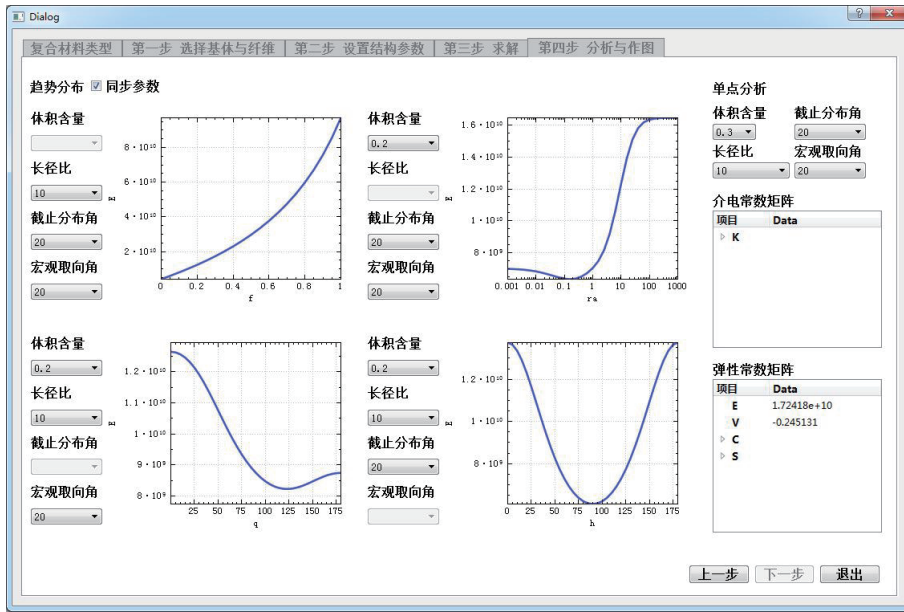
Dialog

? ×

复合材料类型 | 第一步 选择基体与纤维 | 第二步 设置结构参数 | 第三步 求解 | 第四步 分析与作图

趋势分布 ☑ 同步参数

体积含量

长径比
10

截止分布角
20

宏观取向角
20

$8\cdot10^{10}$
$6\cdot10^{10}$
$4\cdot10^{10}$
$2\cdot10^{10}$
E
0 0.2 0.4 0.6 0.8 1
f

体积含量
0.2

长径比

截止分布角
20

宏观取向角
20

$1.6\cdot10^{10}$
$1.4\cdot10^{10}$
$1.2\cdot10^{10}$
$1\cdot10^{10}$
$8\cdot10^{9}$
E
0.001 0.01 0.1 1 10 100 1000
ra

体积含量
0.2

长径比
10

截止分布角

宏观取向角
20

$1.2\cdot10^{10}$
$1.1\cdot10^{10}$
$1\cdot10^{10}$
$9\cdot10^{9}$
$8\cdot10^{9}$
E
25 50 75 100 125 150 175
q

体积含量
0.2

长径比
10

截止分布角
20

宏观取向角

$1.2\cdot10^{10}$
$1\cdot10^{10}$
$8\cdot10^{9}$
E
0 25 50 75 100 125 150 175
h

单点分析

体积含量
0.3

截止分布角
20

长径比
10

宏观取向角
20

介电常数矩阵

| 项目 | Data |
|---|---|
| ▷ K | |

弹性常数矩阵

| 项目 | Data |
|---|---|
| E | 1.72418e+10 |
| V | -0.245131 |
| ▷ C | |
| ▷ S | |

上一步 下一步 退出